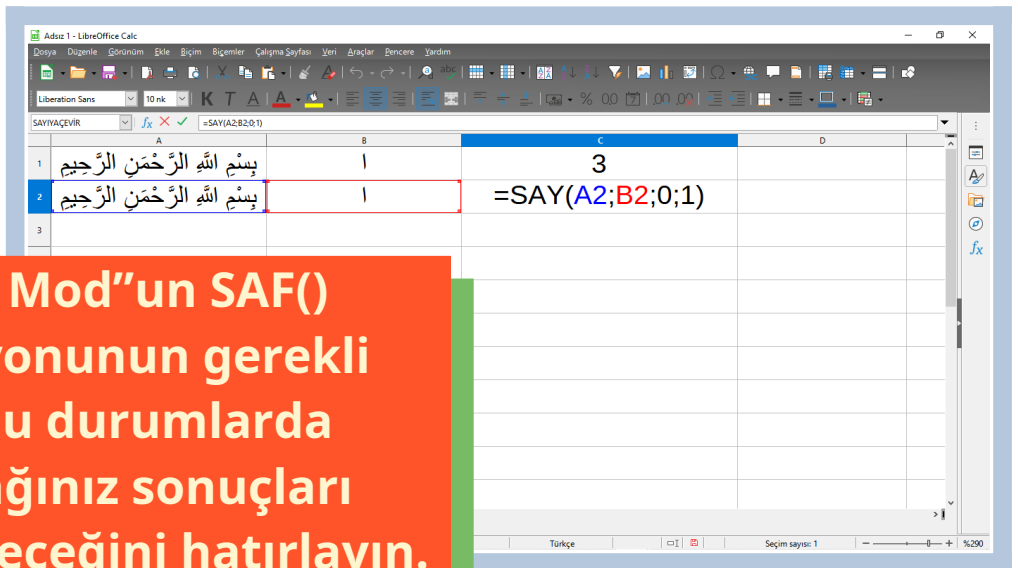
Adsız 1 - LibreOffice Calc

Dosya Düzenle Görünüm Ekle Biçim Biçemler Çalışma Sayfası Veri Araçlar Pencere Yardım

Liberation Sans 10 nk

SAYIYAÇEVİR =SAY(A2;B2;0;1)

| | A | B | C | D |
|---|---|---|---|---|
| 1 | بِسْمِ اللَّهِ الرَّحْمَنِ الرَّحِيمِ | ا | 3 | |
| 2 | بِسْمِ اللَّهِ الرَّحْمَنِ الرَّحِيمِ | ا | =SAY(A2;B2;0;1) | |
| 3 | | | | |

Mod”un SAF() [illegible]onunun gerekli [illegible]u durumlarda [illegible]ğınız sonuçları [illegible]eceğini hatırlayın.

Türkçe Seçim sayısı: 1 %290